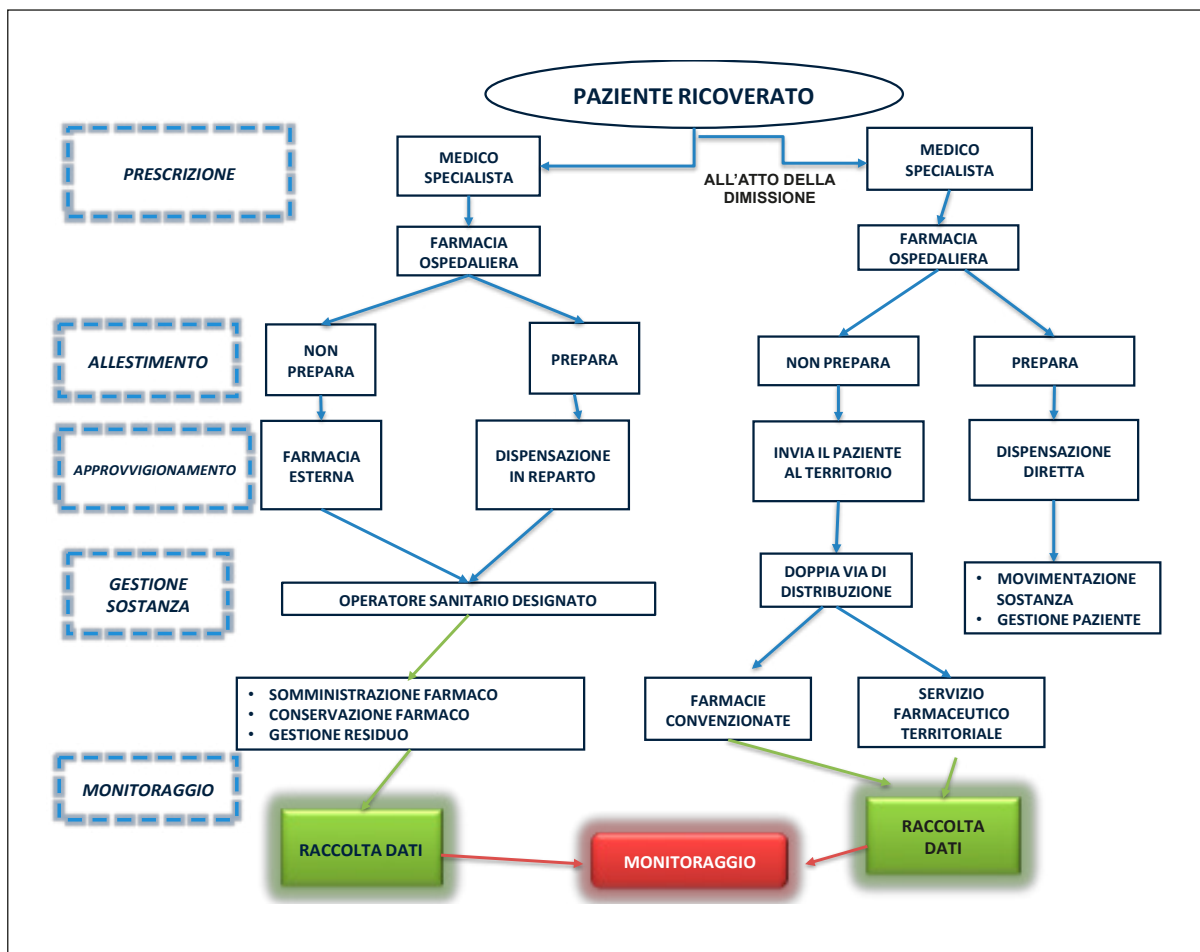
PAZIENTE RICOVERATO

PRESCRIZIONE

MEDICO SPECIALISTA

ALL'ATTO DELLA DIMISSIONE

MEDICO SPECIALISTA

FARMACIA OSPEDALIERA

FARMACIA OSPEDALIERA

ALLESTIMENTO

NON PREPARA

PREPARA

NON PREPARA

PREPARA

APPROVVIGIONAMENTO

FARMACIA ESTERNA

DISPENSAZIONE IN REPARTO

INVIA IL PAZIENTE AL TERRITORIO

DISPENSAZIONE DIRETTA

GESTIONE SOSTANZA

OPERATORE SANITARIO DESIGNATO

DOPPIA VIA DI DISTRIBUZIONE

- MOVIMENTAZIONE SOSTANZA
- GESTIONE PAZIENTE

- SOMMINISTRAZIONE FARMACO
- CONSERVAZIONE FARMACO
- GESTIONE RESIDUO

FARMACIE CONVENZIONATE

SERVIZIO FARMACEUTICO TERRITORIALE

MONITORAGGIO

RACCOLTA DATI

MONITORAGGIO

RACCOLTA DATI